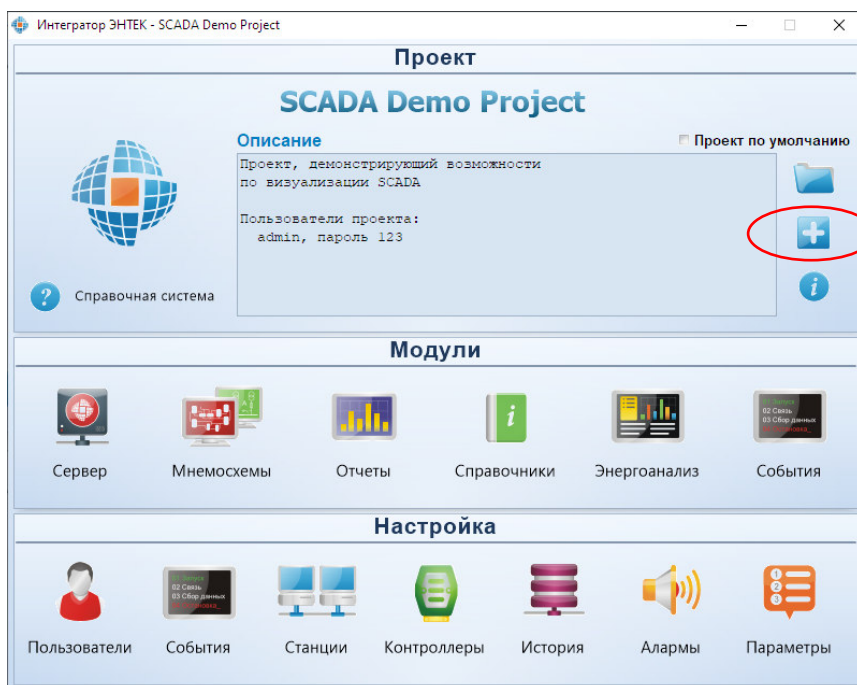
Интегратор ЭНТЕК - SCADA Demo Project

Проект

SCADA Demo Project

Описание

Проект по умолчанию

Проект, демонстрирующий возможности по визуализации SCADA

Пользователи проекта:
admin, пароль 123

Справочная система

Модули

Сервер

Мнемосхемы

Отчеты

Справочники

Энергоанализ

02 Связь
03 Сбор данных

События

Настройка

Пользователи

02 Связь
03 Сбор данных

События

Станции

Контроллеры

История

Алармы

Параметры